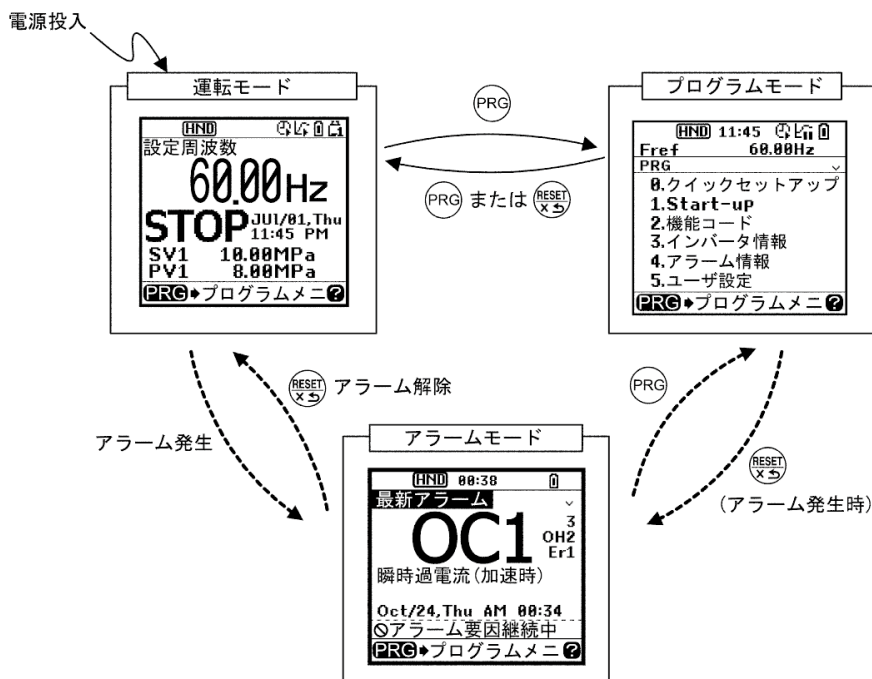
電源投入

運転モード

HND

設定周波数

60.00Hz

STOP JUl/01,Thu 11:45 PM

SV1 10.00MPa
PV1 8.00MPa

PRG➔プログラムメニ

PRG

PRG または RESET

プログラムモード

HND 11:45

Fref 60.00Hz

PRG

0.クイックセットアップ
1.Start-up
2.機能コード
3.インバータ情報
4.アラーム情報
5.ユーザ設定

PRG➔プログラムメニ

RESET アラーム解除

PRG

アラーム発生

アラームモード

HND 00:38

最新アラーム

OC1

3
OH2
Er1

瞬時過電流(加速時)

Oct/24,Thu AM 00:34

アラーム要因継続中

PRG➔プログラムメニ

RESET

(アラーム発生時)